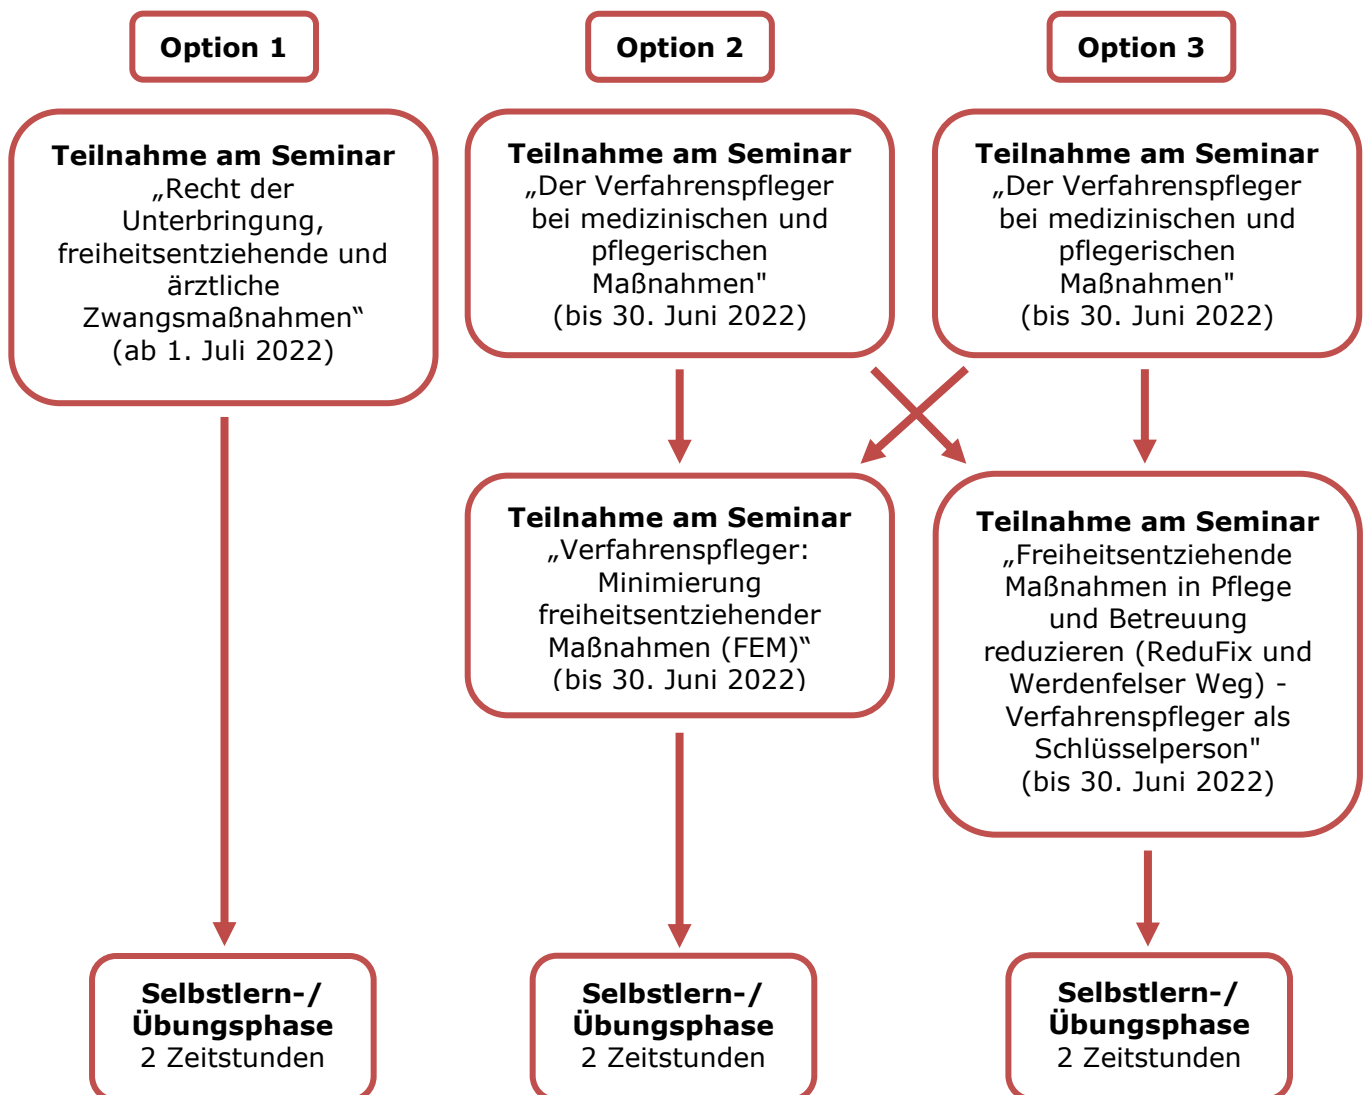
Option 1

Option 2

Option 3

**Teilnahme am Seminar**
„Recht der Unterbringung, freiheitsentziehende und ärztliche Zwangsmaßnahmen“
(ab 1. Juli 2022)

**Teilnahme am Seminar**
„Der Verfahrenspfleger bei medizinischen und pflegerischen Maßnahmen"
(bis 30. Juni 2022)

**Teilnahme am Seminar**
„Der Verfahrenspfleger bei medizinischen und pflegerischen Maßnahmen"
(bis 30. Juni 2022)

**Teilnahme am Seminar**
„Verfahrenspfleger: Minimierung freiheitsentziehender Maßnahmen (FEM)“
(bis 30. Juni 2022)

**Teilnahme am Seminar**
„Freiheitsentziehende Maßnahmen in Pflege und Betreuung reduzieren (ReduFix und Werdenfelser Weg) - Verfahrenspfleger als Schlüsselperson"
(bis 30. Juni 2022)

**Selbstlern-/ Übungsphase**
2 Zeitstunden

**Selbstlern-/ Übungsphase**
2 Zeitstunden

**Selbstlern-/ Übungsphase**
2 Zeitstunden